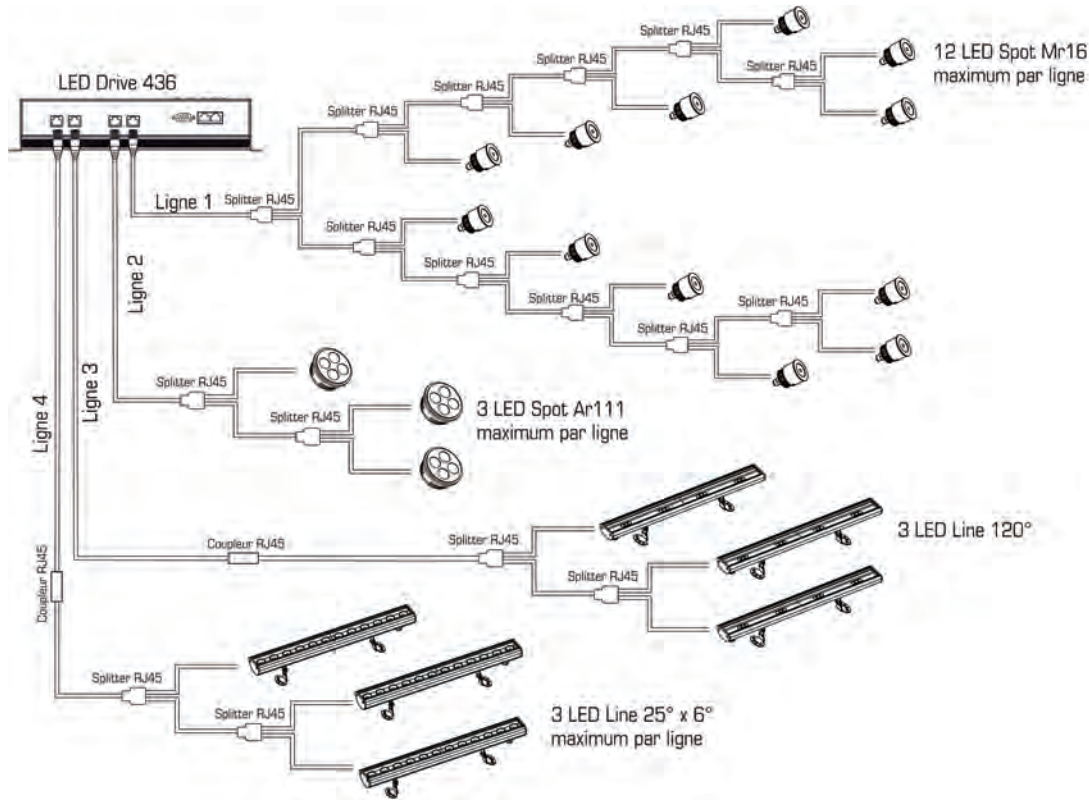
LED Drive 436

Ligne 1

Ligne 2

Ligne 3

Ligne 4

Splitter RJ45

Splitter RJ45

Splitter RJ45

Splitter RJ45

Splitter RJ45

Splitter RJ45

12 LED Spot Mr16
maximum par ligne

Splitter RJ45

Splitter RJ45

Splitter RJ45

Splitter RJ45

Splitter RJ45

Splitter RJ45

Splitter RJ45

3 LED Spot Ar111
maximum par ligne

Coupleur RJ45

Splitter RJ45

Splitter RJ45

3 LED Line 120°

Coupleur RJ45

Splitter RJ45

Splitter RJ45

3 LED Line 25° x 6°
maximum par ligne